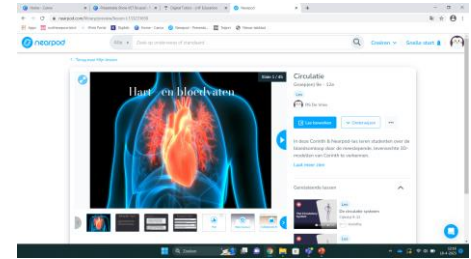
nearpod

Hart en bloedvaten

Circulatie

Groep(en) 8e - 12e

Les

In deze Corinth & Nearpod les leren studenten over de bloedcirculatie door de verschillende, interactieve 3D-modellen van Corinth te verkennen.

Lees meer

Gerelateerde lessen

De circulatie systemen

Les